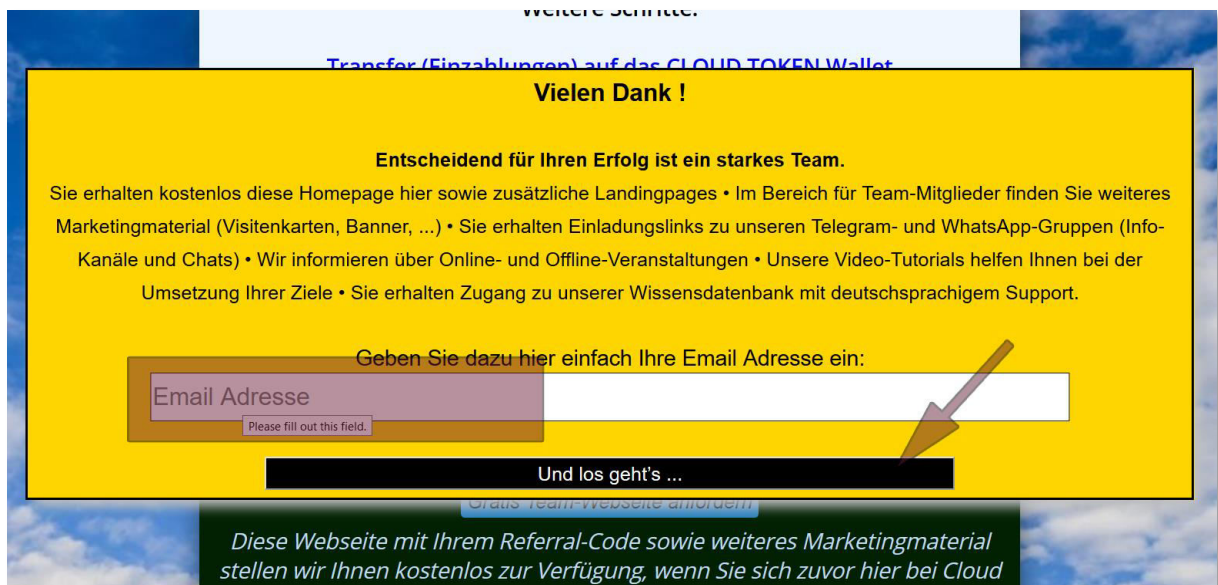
Weitere Schritte:

Transfer (Einzahlungen) auf das CLOUD TOKEN Wallet

Vielen Dank !

Entscheidend für Ihren Erfolg ist ein starkes Team.
Sie erhalten kostenlos diese Homepage hier sowie zusätzliche Landingpages • Im Bereich für Team-Mitglieder finden Sie weiteres Marketingmaterial (Visitenkarten, Banner, ...) • Sie erhalten Einladungslinks zu unseren Telegram- und WhatsApp-Gruppen (Info-Kanäle und Chats) • Wir informieren über Online- und Offline-Veranstaltungen • Unsere Video-Tutorials helfen Ihnen bei der Umsetzung Ihrer Ziele • Sie erhalten Zugang zu unserer Wissensdatenbank mit deutschsprachigem Support.

Geben Sie dazu hier einfach Ihre Email Adresse ein:

Email Adresse

Please fill out this field.

Und los geht's ...

Gratis Team-Webseite anfordern

Diese Webseite mit Ihrem Referral-Code sowie weiteres Marketingmaterial stellen wir Ihnen kostenlos zur Verfügung, wenn Sie sich zuvor hier bei Cloud